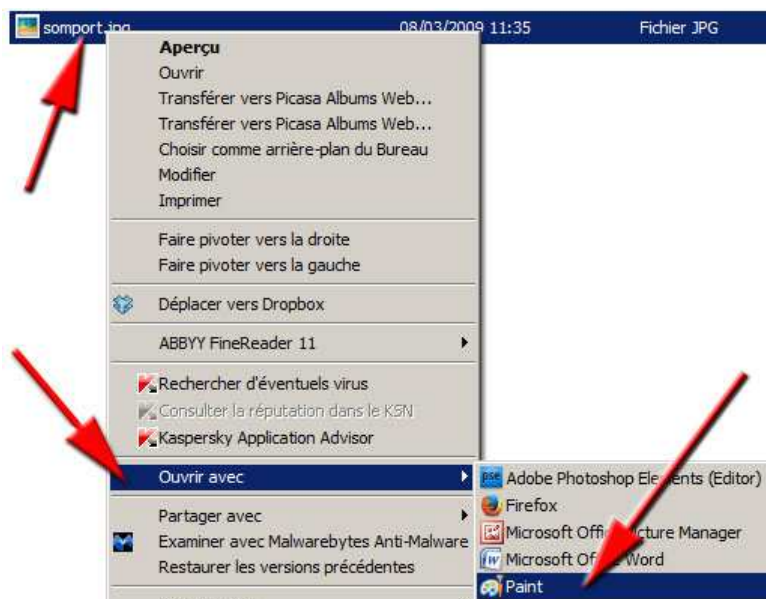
somport.jpg 08/03/2009 11:35 Fichier JPG

Aperçu
Ouvrir
Transférer vers Picasa Albums Web...
Transférer vers Picasa Albums Web...
Choisir comme arrière-plan du Bureau
Modifier
Imprimer

Faire pivoter vers la droite
Faire pivoter vers la gauche

Déplacer vers Dropbox

ABBYY FineReader 11

Rechercher d'éventuels virus
Consulter la réputation dans le KSN
Kaspersky Application Advisor

Ouvrir avec

Partager avec
Examiner avec Malwarebytes Anti-Malware
Restaurer les versions précédentes

Adobe Photoshop El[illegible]nts (Editor)
Firefox
Microsoft Offi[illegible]cture Manager
Microsoft Of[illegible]Word
Paint